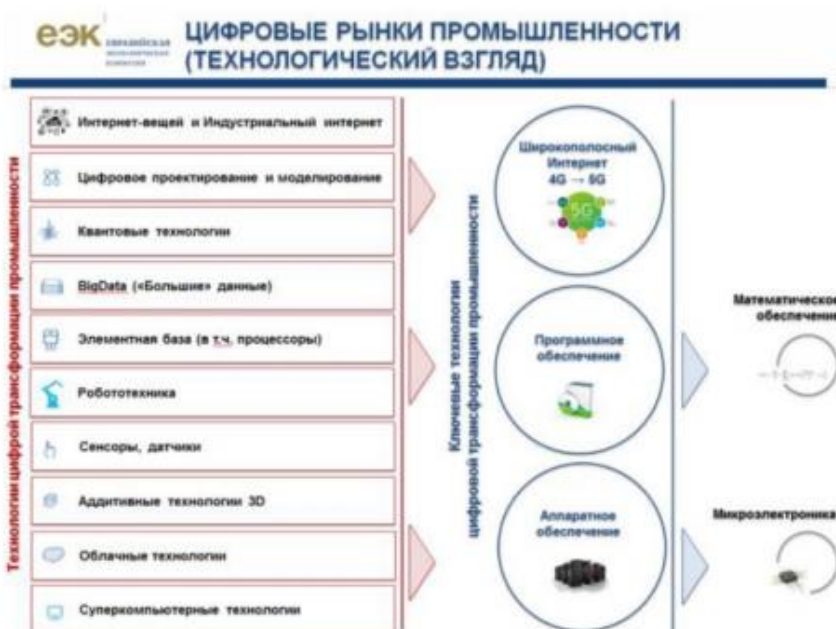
ЕЭК евразийская экономическая комиссия

ЦИФРОВЫЕ РЫНКИ ПРОМЫШЛЕННОСТИ (ТЕХНОЛОГИЧЕСКИЙ ВЗГЛЯД)

Технологии цифрой трансформации промышленности

Интернет-вещей и Индустриальный интернет

Цифровое проектирование и моделирование

Квантовые технологии

BigData («Большие» данные)

Элементная база (в т.ч. процессоры)

Робототехника

Сенсоры, датчики

Аддитивные технологии 3D

Облачные технологии

Суперкомпьютерные технологии

Ключевые технологии цифровой трансформации промышленности

Широкополосный Интернет 4G → 5G

5G

Программное обеспечение

Аппаратное обеспечение

Математическое обеспечени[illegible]

Микроэлектроника